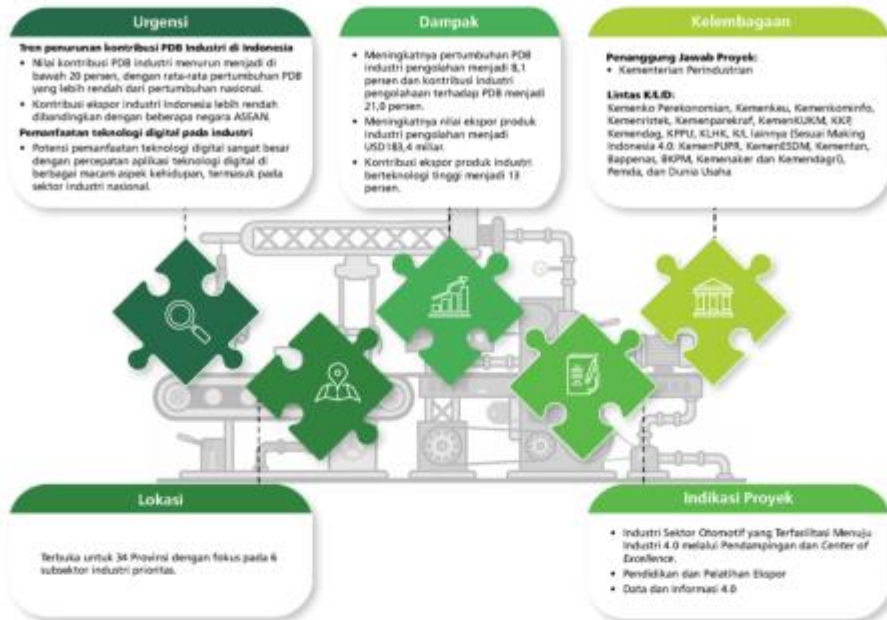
Urgensi

Tren penurunan kontribusi PDB Industri di Indonesia
• Nilai kontribusi PDB industri menurun menjadi di bawah 20 persen, dengan rata-rata pertumbuhan PDB yang lebih rendah dari pertumbuhan nasional.
• Kontribusi ekspor industri Indonesia lebih rendah dibandingkan dengan beberapa negara ASEAN.

Pemanfaatan teknologi digital pada industri
• Potensi pemanfaatan teknologi digital sangat besar dengan percepatan aplikasi teknologi digital di berbagai macam aspek kehidupan, termasuk pada sektor industri nasional.

Dampak

• Meningkatnya pertumbuhan PDB industri pengolahan menjadi 8,1 persen dan kontribusi industri pengolahan terhadap PDB menjadi 21,0 persen.
• Meningkatnya nilai ekspor produk industri pengolahan menjadi USD183,4 miliar.
• Kontribusi ekspor produk industri berteknologi tinggi menjadi 13 persen.

Kelembagaan

Penanggung Jawab Proyek:
• Kementerian Perindustrian

Lintas K/L/D:
Kemenko Perekonomian, Kemenkeu, Kemenkominfo, Kemenristek, Kemenparekraf, KemenKUKM, KKP, Kemendag, KPPU, KLHK, K/L lainnya (Sesuai Making Indonesia 4.0: KemenPUPR, KemenESDM, Kementan, Bappenas, BKPM, Kemenaker dan Kemendagri), Pemda, dan Dunia Usaha

Lokasi

Terbuka untuk 34 Provinsi dengan fokus pada 6 subsektor industri prioritas.

Indikasi Proyek

• Industri Sektor Otomotif yang Terfasilitasi Menuju Industri 4.0 melalui Pendampingan dan Center of Excellence.
• Pendidikan dan Pelatihan Ekspor
• Data dan Informasi 4.0